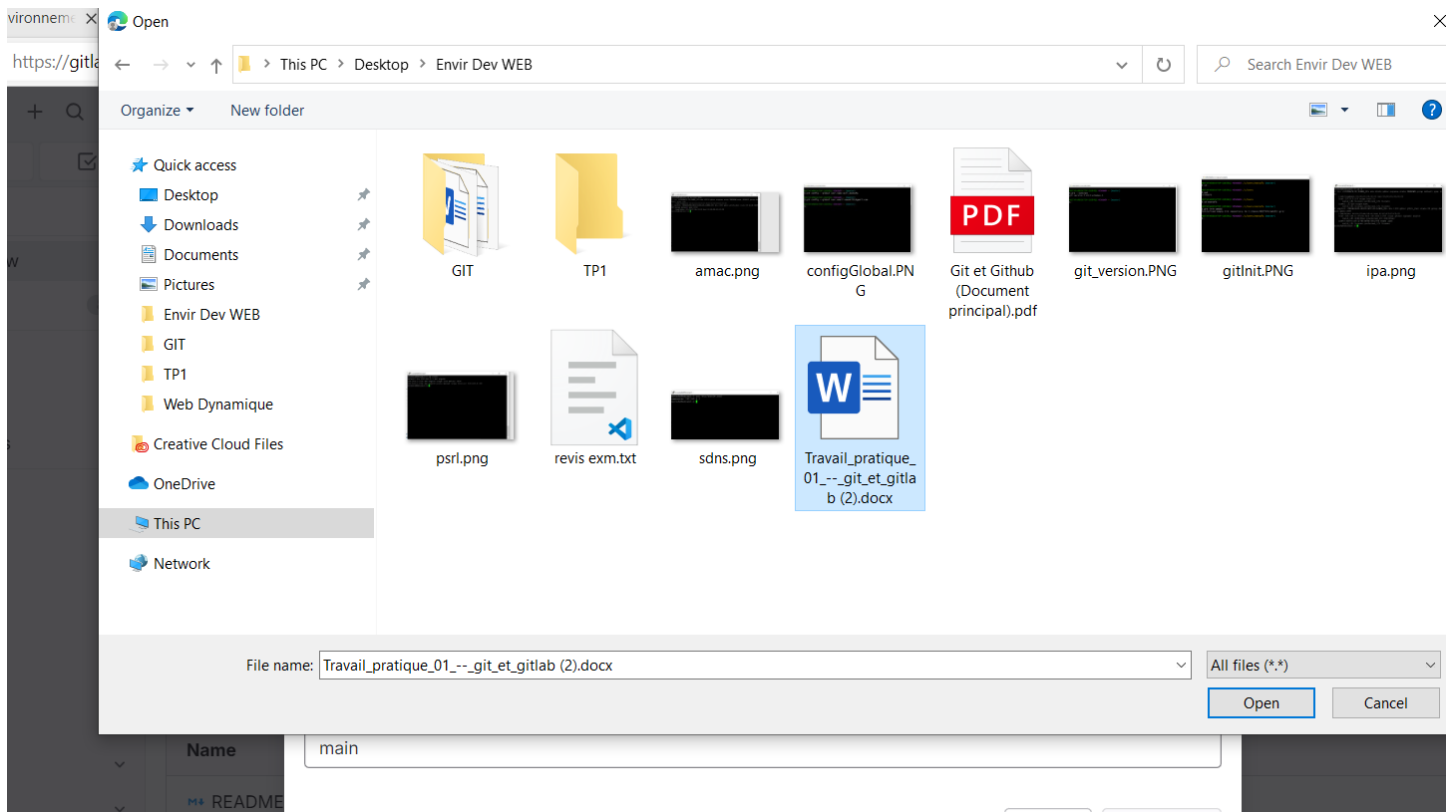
vironneme
https://gitla

Open

This PC > Desktop > Envir Dev WEB

Search Envir Dev WEB

Organize ▾ New folder

Quick access
Desktop
Downloads
Documents
Pictures
Envir Dev WEB
GIT
TP1
Web Dynamique
Creative Cloud Files
OneDrive
This PC
Network

GIT
TP1
amac.png
configGlobal.PNG
PDF
Git et Github (Document principal).pdf
git_version.PNG
gitInit.PNG
ipa.png
psrl.png
revis exm.txt
sdns.png
Travail_pratique_01_--_git_et_gitlab (2).docx

File name: Travail_pratique_01_--_git_et_gitlab (2).docx
All files (*.*)
Open
Cancel

Name
main
README